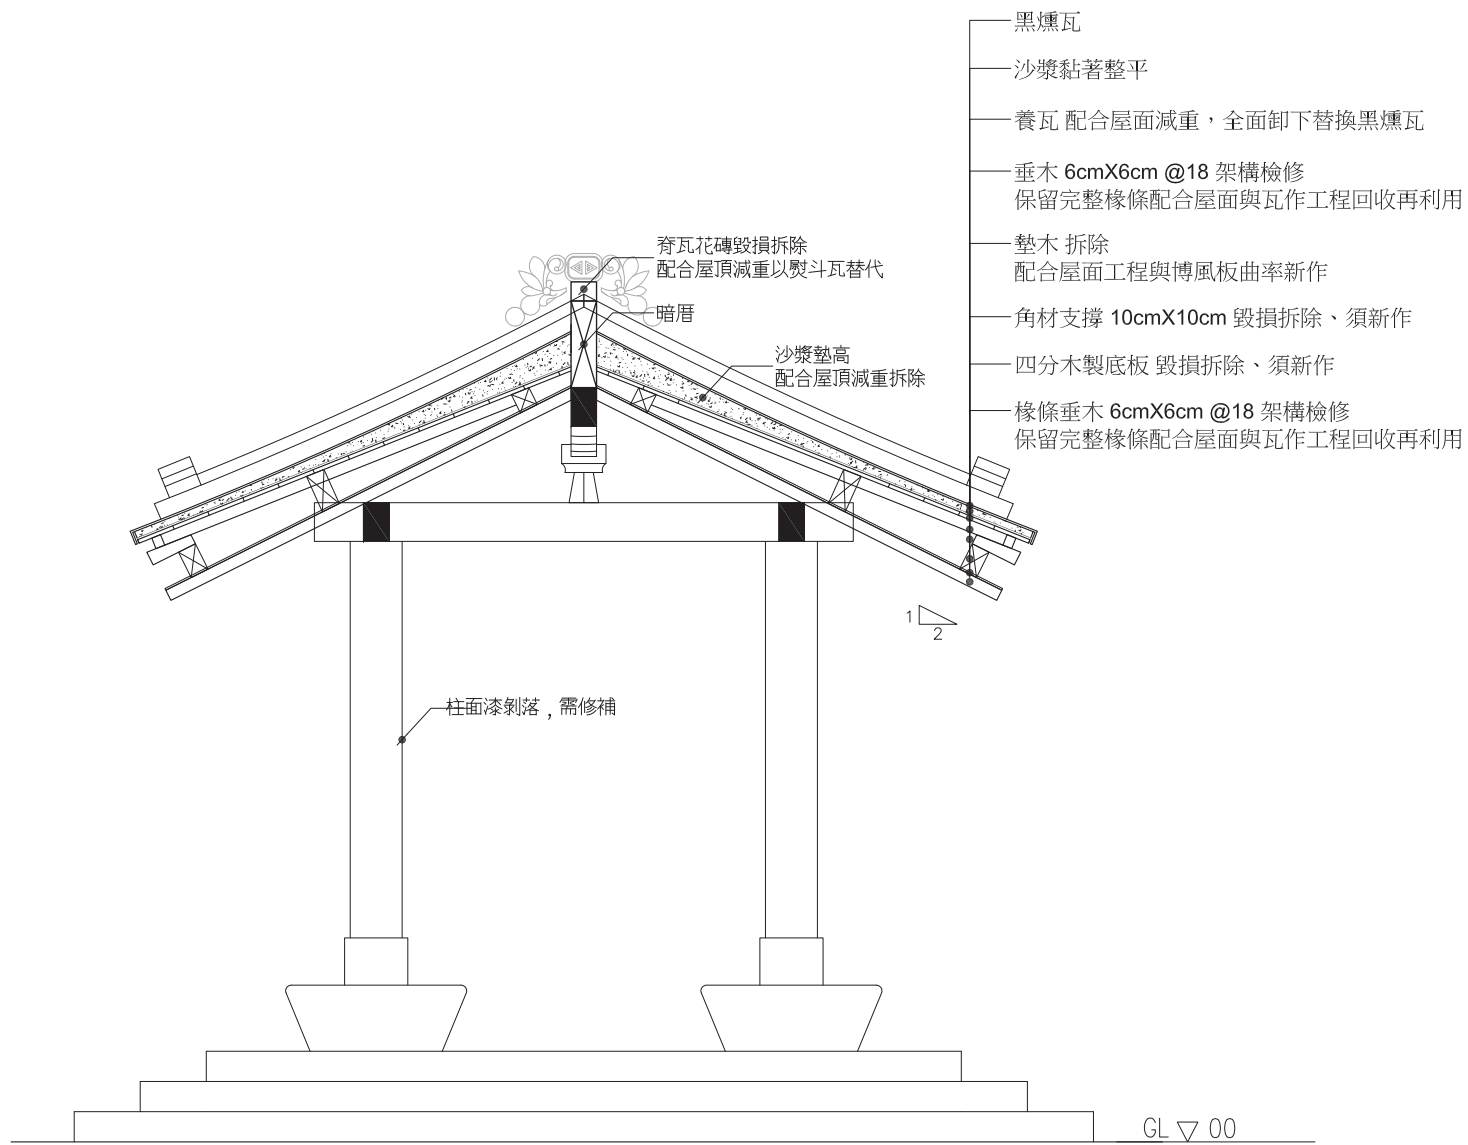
黑燻瓦

沙漿黏著整平

養瓦 配合屋面減重，全面卸下替換黑燻瓦

垂木 6cmX6cm @18 架構檢修
保留完整椽條配合屋面與瓦作工程回收再利用

墊木 拆除
配合屋面工程與博風板曲率新作

角材支撐 10cmX10cm 毀損拆除、須新作

四分木製底板 毀損拆除、須新作

椽條垂木 6cmX6cm @18 架構檢修
保留完整椽條配合屋面與瓦作工程回收再利用

脊瓦花磚毀損拆除
配合屋頂減重以熨斗瓦替代

暗厝

沙漿墊高
配合屋頂減重拆除

1
2

柱面漆剝落，需修補

GL ▽ 00